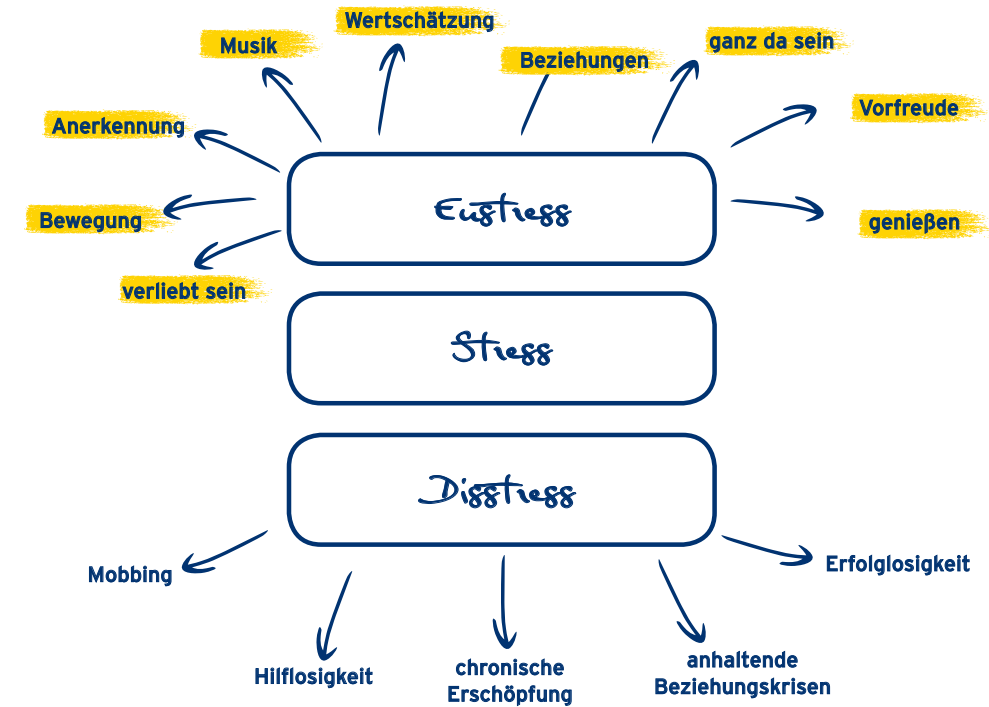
Wertschätzung

Musik

Beziehungen

ganz da sein

Anerkennung

Vorfreude

Eustress

Bewegung

genießen

verliebt sein

Stress

Disstress

Mobbing

Erfolglosigkeit

Hilflosigkeit

chronische Erschöpfung

anhaltende Beziehungskrisen